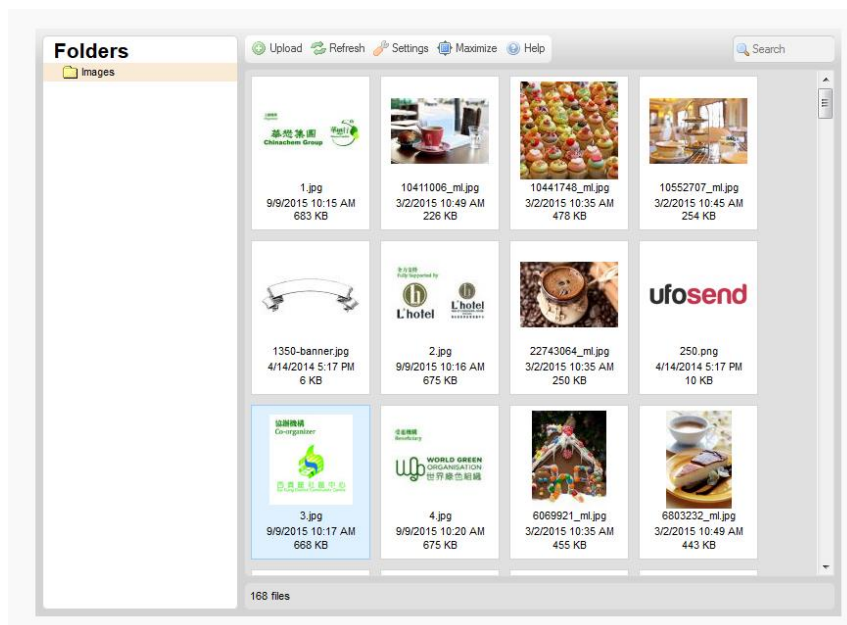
Folders
Images

Upload Refresh Settings Maximize Help
Search

華懋集團
Chinachem Group

1.jpg
9/9/2015 10:15 AM
683 KB

10411006_ml.jpg
3/2/2015 10:49 AM
226 KB

10441748_ml.jpg
3/2/2015 10:35 AM
478 KB

10552707_ml.jpg
3/2/2015 10:45 AM
254 KB

1350-banner.jpg
4/14/2014 5:17 PM
6 KB

L'hotel
L'hotel

2.jpg
9/9/2015 10:16 AM
675 KB

22743064_ml.jpg
3/2/2015 10:35 AM
250 KB

ufosend

250.png
4/14/2014 5:17 PM
10 KB

協辦機構
Co-organizer

3.jpg
9/9/2015 10:17 AM
668 KB

WORLD GREEN ORGANISATION
世界綠色組織

4.jpg
9/9/2015 10:20 AM
675 KB

6069921_ml.jpg
3/2/2015 10:35 AM
455 KB

6803232_ml.jpg
3/2/2015 10:49 AM
443 KB

168 files